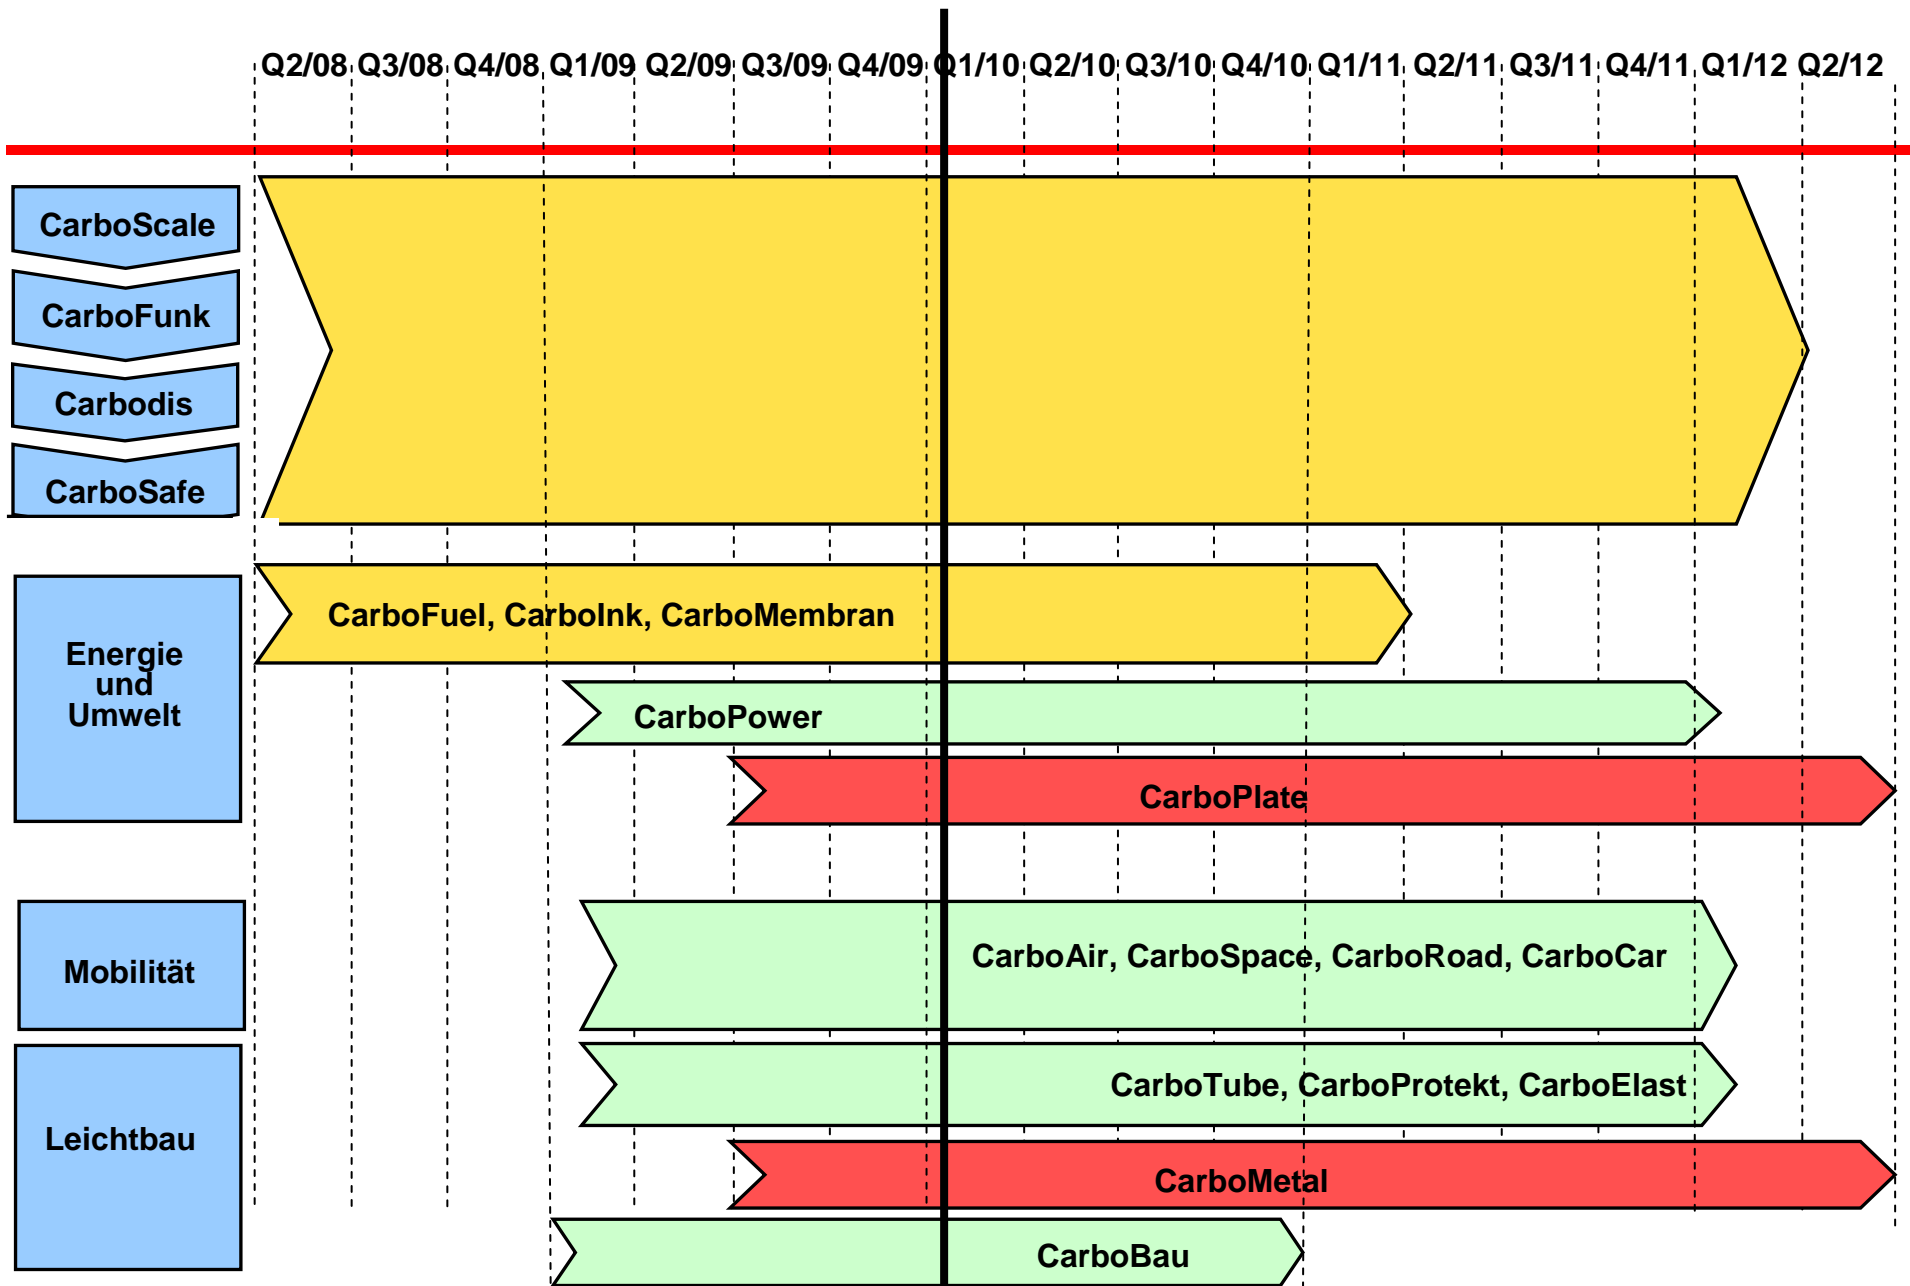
Q2/08 Q3/08 Q4/08 Q1/09 Q2/09 Q3/09 Q4/09 Q1/10 Q2/10 Q3/10 Q4/10 Q1/11 Q2/11 Q3/11 Q4/11 Q1/12 Q2/12

CarboScale

CarboFunk

Carbodis

CarboSafe

Energie und Umwelt

CarboFuel, CarboInk, CarboMembran

CarboPower

CarboPlate

Mobilität

CarboAir, CarboSpace, CarboRoad, CarboCar

Leichtbau

CarboTube, CarboProtekt, CarboElast

CarboMetal

CarboBau